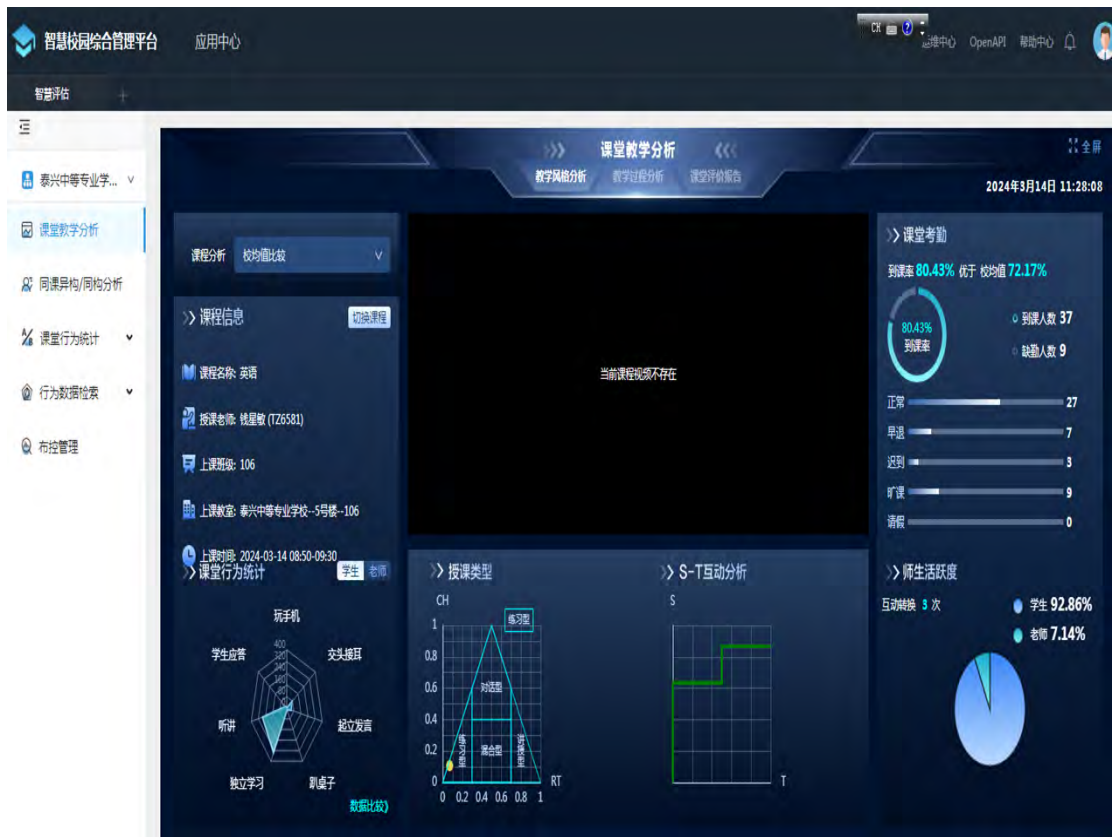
智慧校园综合管理平台 应用中心

CK 运维中心 OpenAPI 帮助中心

智慧评估 +

泰兴中等专业学... ∨

课堂教学分析

同课异构/同构分析

课堂行为统计

行为数据检索

布控管理

课堂教学分析

教学风格分析 教学过程分析 课堂评价报告

全屏

2024年3月14日 11:28:08

课程分析 校均值比较

课程信息 切换课程

课程名称: 英语

授课老师: 钱星敏 (TZ6581)

上课班级: 106

上课教室: 泰兴中等专业学校--5号楼--106

上课时间: 2024-03-14 08:50-09:30

当前课程视频不存在

课堂考勤

到课率 80.43% 优于 校均值 72.17%

80.43% 到课率

到课人数 37

缺勤人数 9

正常 27

早退 7

迟到 3

旷课 9

请假 0

课堂行为统计 学生 老师

玩手机

交头接耳

起立发言

趴桌子

独立学习

听讲

学生应答

数据比较

授课类型

CH

练习型

对话型

练习型

混合型

讲授型

RT

1

0.8

0.6

0.4

0.2

0

0 0.2 0.4 0.6 0.8 1

S-T互动分析

S

T

师生活跃度

互动转换 3 次

学生 92.86%

老师 7.14%